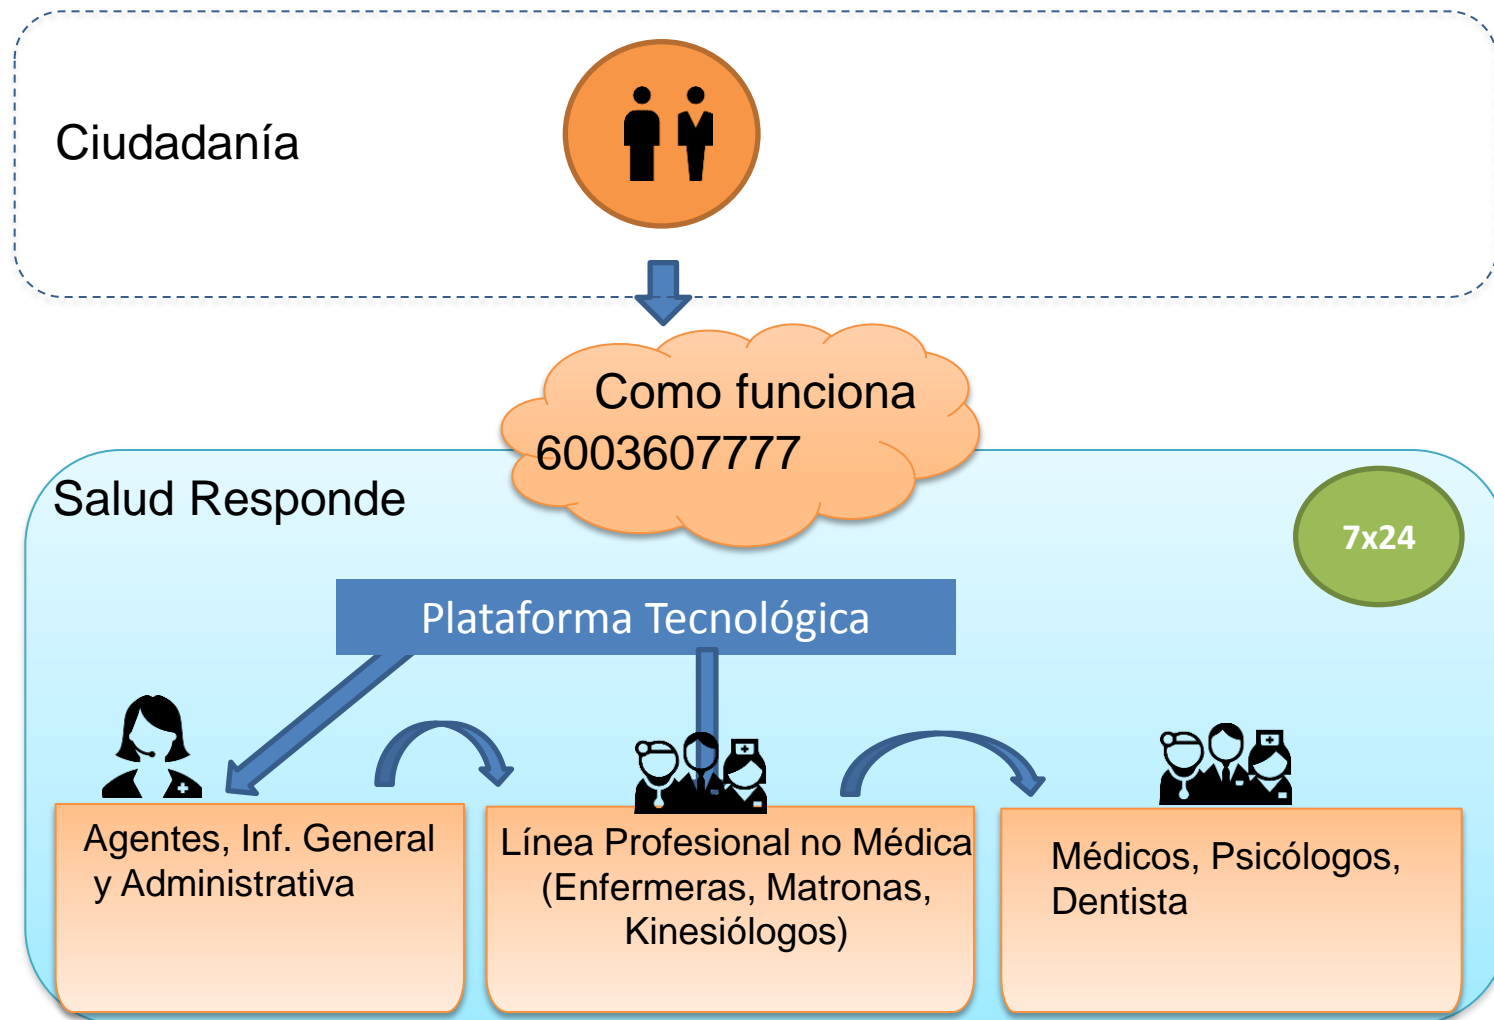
Ciudadanía

Como funciona
6003607777

Salud Responde

7x24

Plataforma Tecnológica

Agentes, Inf. General y Administrativa

Línea Profesional no Médica (Enfermeras, Matronas, Kinesiólogos)

Médicos, Psicólogos, Dentista